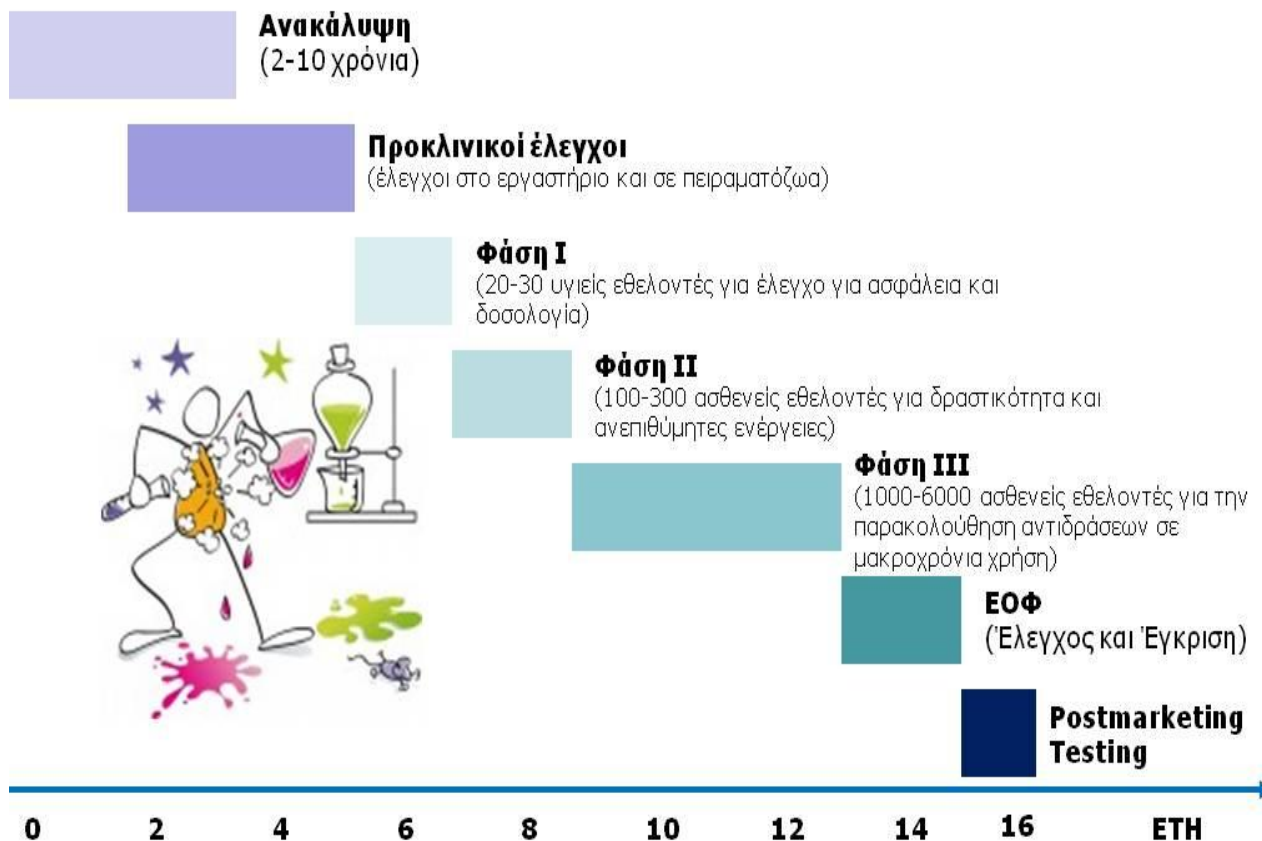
Ανακάλυψη
(2-10 χρόνια)

Προκλινικοί έλεγχοι
(έλεγχοι στο εργαστήριο και σε πειραματόζωα)

Φάση I
(20-30 υγιείς εθελοντές για έλεγχο για ασφάλεια και δοσολογία)

Φάση II
(100-300 ασθενείς εθελοντές για δραστικότητα και ανεπιθύμητες ενέργειες)

Φάση III
(1000-6000 ασθενείς εθελοντές για την παρακολούθηση αντιδράσεων σε μακροχρόνια χρήση)

ΕΟΦ
(Έλεγχος και Έγκριση)

Postmarketing Testing

0 2 4 6 8 10 12 14 16 ΕΤΗ